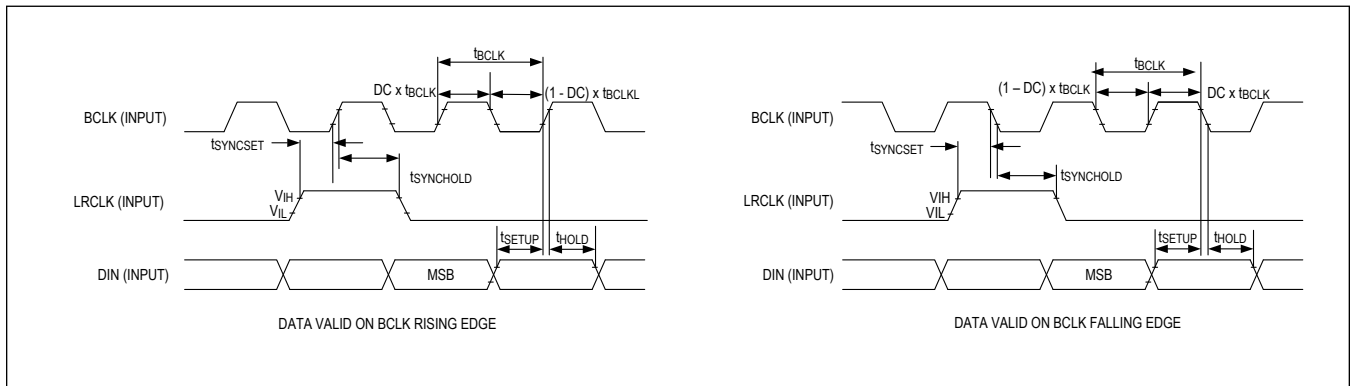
$t_{BCLK}$

DC x $t_{BCLK}$

(1 - DC) x $t_{BCLKL}$

BCLK (INPUT)

$t_{SYNCSET}$

$t_{SYNCHOLD}$

LRCLK (INPUT)

$V_{IH}$

$V_{IL}$

$t_{SETUP}$

$t_{HOLD}$

DIN (INPUT)

MSB

DATA VALID ON BCLK RISING EDGE

$t_{BCLK}$

(1 – DC) x $t_{BCLK}$

DC x $t_{BCLK}$

BCLK (INPUT)

$t_{SYNCSET}$

$t_{SYNCHOLD}$

LRCLK (INPUT)

VIH

VIL

$t_{SETUP}$

$t_{HOLD}$

DIN (INPUT)

MSB

DATA VALID ON BCLK FALLING EDGE